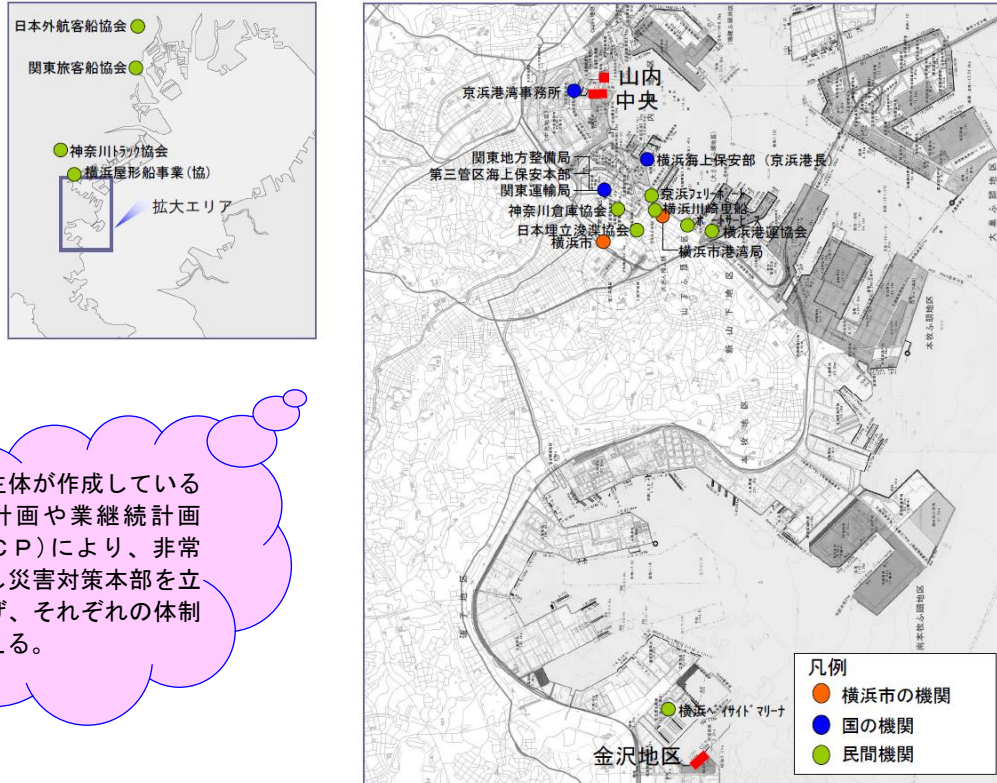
日本外航客船協会

関東旅客船協会

神奈川ﾄﾗｯｸ協会

横浜屋形船事業(協)

拡大エリア

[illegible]体が作成している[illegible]計画や業継続計画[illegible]CP)により、非常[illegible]し災害対策本部を立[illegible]げ、それぞれの体制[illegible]る。

山内

中央

京浜港湾事務所

関東地方整備局

第三管区海上保安本部

関東運輸局

横浜海上保安部(京浜港長)

京浜ﾌｪﾘｰﾎﾞｰﾄ

横浜川崎曳船

神奈川倉庫協会

日本埋立浚渫協会

横浜市

横浜港運協会

横浜市港湾局

横浜ﾍﾞｲｻｲﾄﾞﾏﾘｰﾅ

金沢地区

凡例

横浜市の機関

国の機関

民間機関